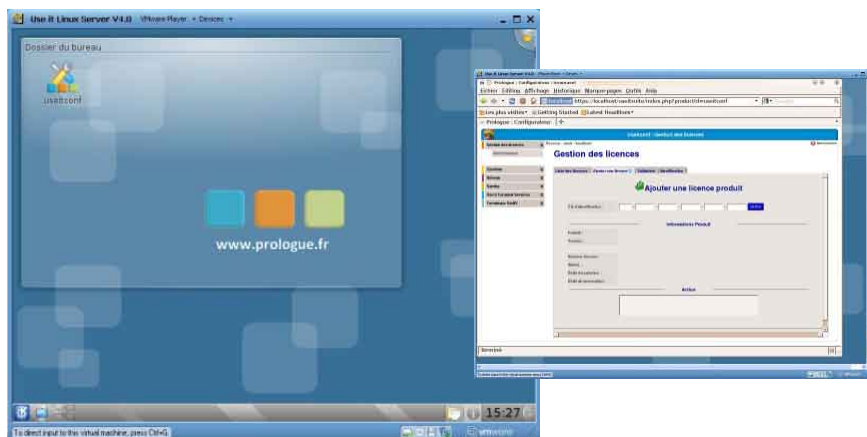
Use it Linux Server V4.0 VMware Player ▾ Devices ▾

Dossier du bureau

useitconf

www.prologue.fr

15:27

To direct input to this virtual machine, press Ctrl+G.

vmware

Prologue : Configuration - Useitconf

Fichier Édition Affichage Historique Marque-pages Outils Aide

https://localhost/useitconfig/index.php?produit/licenseconf

Les plus visités Getting Started Latest Headlines

Prologue : Configuration

Useitconf - Gestion des licences

Gestion des licences

Liste des licences | Ajouter une licence | Validation | Modification

Ajouter une licence produit

Clé d'identification :

Informations Produit

Produit :

Version :

Numéro licence :

Statut :

Date de création :

Date de renouvellement :

Action

Terminé